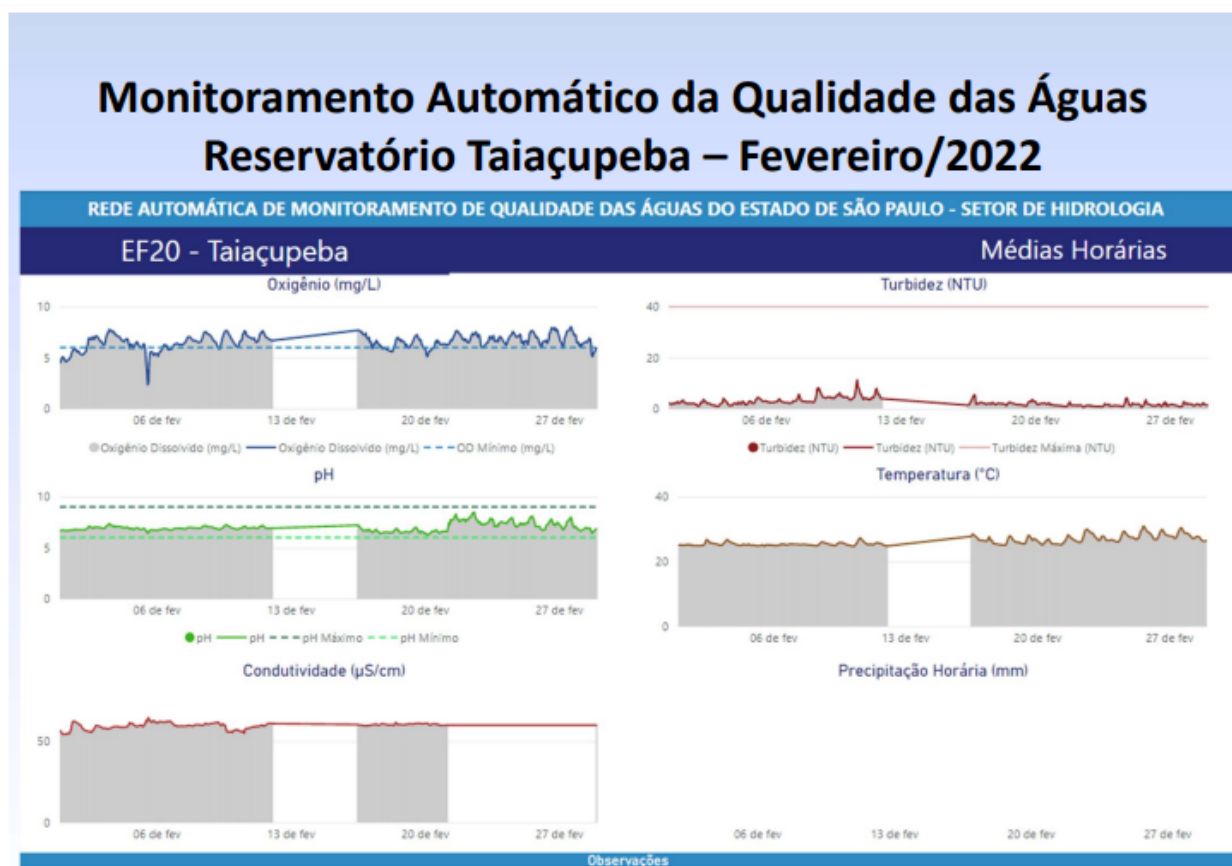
Monitoramento Automático da Qualidade das Águas
Reservatório Taiaçupeba – Fevereiro/2022

REDE AUTOMÁTICA DE MONITORAMENTO DE QUALIDADE DAS ÁGUAS DO ESTADO DE SÃO PAULO - SETOR DE HIDROLOGIA

EF20 - Taiaçupeba

Médias Horárias

Oxigênio (mg/L)

10
5
0
06 de fev
13 de fev
20 de fev
27 de fev

Oxigênio Dissolvido (mg/L) Oxigênio Dissolvido (mg/L) OD Mínimo (mg/L)

pH

10
5
0
06 de fev
13 de fev
20 de fev
27 de fev

pH pH pH Máximo pH Mínimo

Condutividade (µS/cm)

50
0
06 de fev
13 de fev
20 de fev
27 de fev

Turbidez (NTU)

40
20
0
06 de fev
13 de fev
20 de fev
27 de fev

Turbidez (NTU) Turbidez (NTU) Turbidez Máxima (NTU)

Temperatura (°C)

40
20
0
06 de fev
13 de fev
20 de fev
27 de fev

Precipitação Horária (mm)

06 de fev
13 de fev
20 de fev
27 de fev

Observações